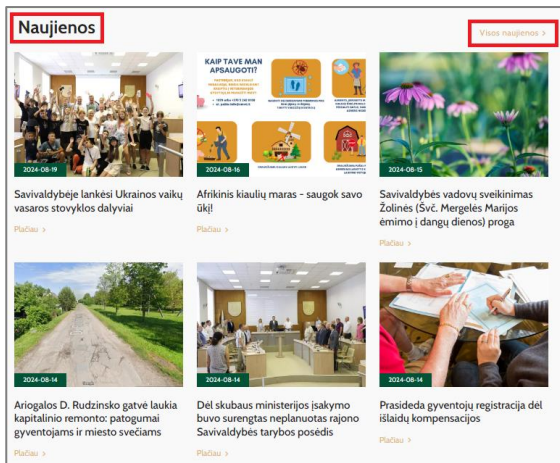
Naujienos

Visos naujienos >

2024-08-19

Savivaldybėje lankėsi Ukrainos vaikų vasaros stovyklos dalyviai

Plačiau >

KAIP TAVE MAN APSAUGOTI?

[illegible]

2024-08-16

Afrikinis kiaulių maras - saugok savo ūkį!

Plačiau >

2024-08-15

Savivaldybės vadovų sveikinimas Žolinės (Švč. Mergelės Marijos ėmimo į dangų dienos) proga

Plačiau >

2024-08-14

Ariogalos D. Rudzinsko gatvė laukia kapitalinio remonto: patogumai gyventojams ir miesto svečiams

Plačiau >

2024-08-14

Dėl skubaus ministerijos įsakymo buvo surengtas neplanuotas rajono Savivaldybės tarybos posėdis

Plačiau >

2024-08-14

Prasideda gyventojų registracija dėl išlaidų kompensacijos

Plačiau >